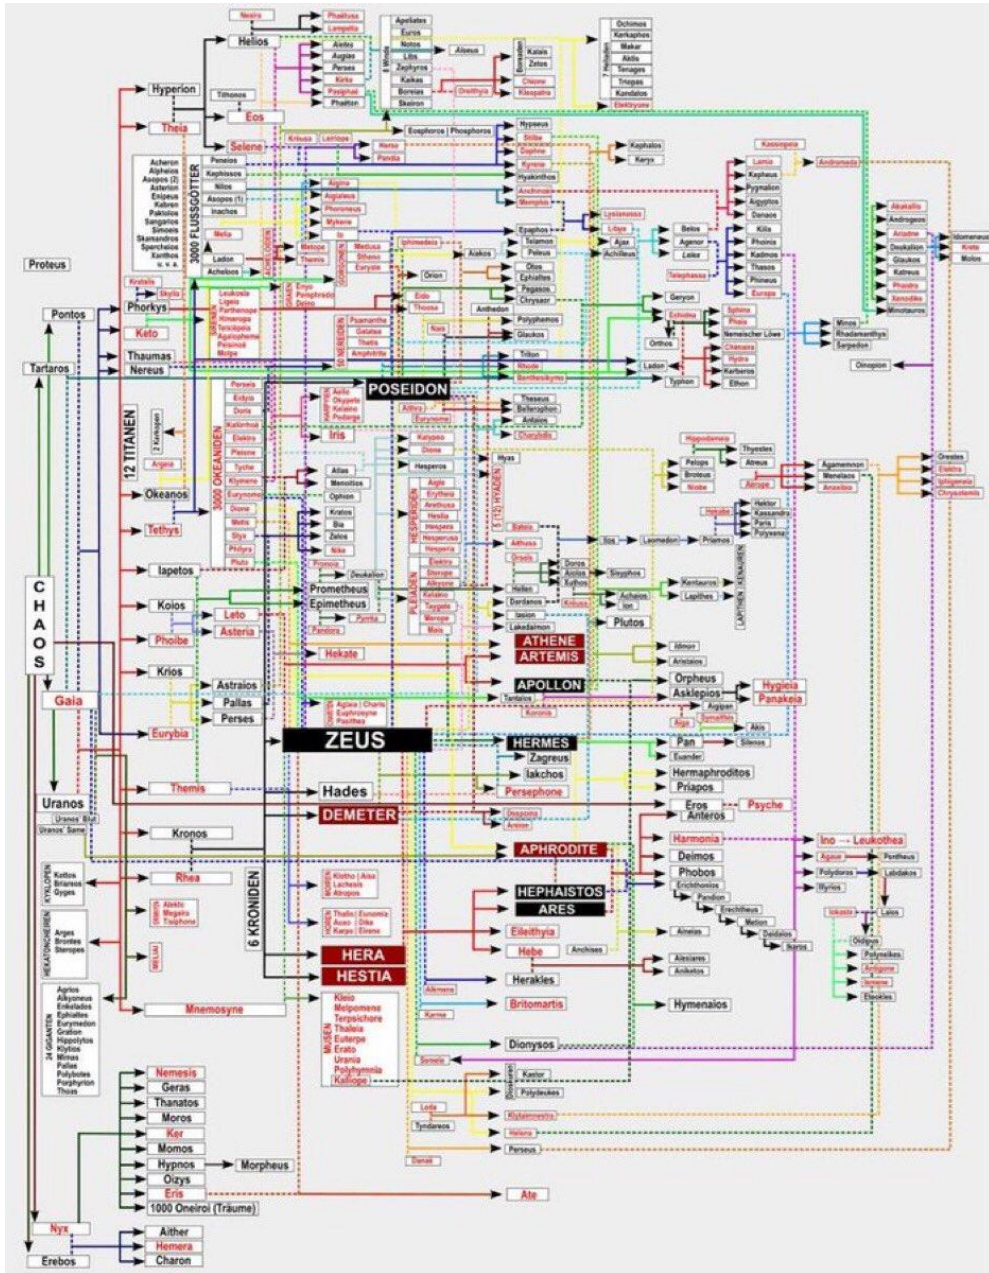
Neaira
Phaethusa
Lampetia
Helios
Apeliotes
Euros
Notos
Libs
Zephyros
Kaikas
Boreas
Skeiron
8 Winde
Alkeus
Boreaden
Kalais
Zetes
Chione
Oreithyia
Kleopatra
7 Heliaden
Ochimos
Kerkaphos
Makar
Aktis
Tenages
Triegas
Kandalos
Elektryone
Aletes
Augias
Perses
Kirke
Pasiphaë
Phaëton
Hyperion
Tithonos
Eos
Theia
Eosphoros
Phosphoros
Hypseus
Stilbe
Daphne
Kyrene
Hyakinthos
Kephalos
Keryx
Krëusa
Leirope
Narkissos
Pandia
Selene
Kassiopeia
Andromeda
Acheron
Alpheios
Asopos (2)
Asterion
Enipeus
Kebren
Paktolos
Sangarios
Simoeis
Skamandros
Spercheios
Xanthos
u. v. a.
3000 FLUSSGÖTTER
Peneios
Kephissos
Nilos
Asopos (1)
Inachos
Aigina
Aegialeus
Phoroneus
Mykene
Io
Anchinoë
Memphis
Lamia
Kepheus
Pygmalion
Aigyptos
Danaos
Akakallis
Androgeos
Ariadne
Deukalion
Glaukos
Katreus
Phaedra
Xenodike
Minotauros
Idomeneus
Krete
Molos
Melia
Epaphos
Telamon
Peleus
Lysianassa
Libya
Ajax
Achilleus
Belos
Agenor
Lelex
Kilix
Phoinix
Kadmos
Thasos
Phineus
Europa
Telephassa
Ladon
Acheloos
Metope
Thebe
Medusa
Stheno
Euryale
GORGONEN
Iphimedeia
Aiakos
Otos
Ephialtes
Pegasos
Chrysaor
Orion
Proteus
Kratais
Skylla
Pontos
Phorkys
Keto
Leukosia
Ligeia
Parthenope
Himeropa
Teles
Aglaophone
Peisinoë
Molpe
GRAIEN
Enyo
Pemphredo
Deino
Eido
Thoosa
Anthedon
Polyphemos
Glaukos
Geryon
Echidna
Sphinx
Phaia
Nemeischer Löwe
Minos
Rhadamanthys
Sarpedon
Orthos
Chimaira
Hydra
Kerberos
Ethon
Ladon
Typhon
Oinopion
Thaumas
Nereus
Tartaros
Psamathe
Galatea
Thetis
Amphitrite
50 NEREIDEN
Naïs
Triton
Rhode
Benthesikyme
POSEIDON
Perseis
Eidyia
Doris
Kallirhoë
Elektra
Pleione
Tyche
Klymene
Eurynome
Dione
Metis
Styx
Philyra
Pluto
3000 OKEANIDEN
HARPYIEN
Aello
Okypete
Kelaino
Podarge
Iris
Aithra
Eurynome
Theseus
Bellerophon
Antiope
Charybdis
12 TITANEN
2 Kerkopen
Argeia
Okeanos
Tethys
Atlas
Menoitios
Ophion
Kalypso
Dione
Hesperos
Hyas
Aigle
Erytheia
Arethusa
Hestia
Hespera
Hesperusa
Hesperia
HESPERIDEN
5 (12) HYADEN
Hippodameia
Pelops
Broteas
Niobe
Thyestes
Atreus
Aerope
Agamemnon
Menelaos
Anaxibia
Orestes
Elektra
Iphigeneia
Chrysothemis
Kratos
Bia
Zelos
Nike
Bateia
Althusa
Orseis
Ilos
Laomedon
Priamos
Hekabe
Hektor
Kassandra
Paris
Polyxena
Iapetos
Pronoia
Deukalion
Prometheus
Epimetheus
Pandora
Pyrrha
Elektra
Sterope
Alkyone
Kelaino
Taygete
Merope
Maia
PLEIADEN
Doros
Aiolos
Xuthos
Sisyphos
Hellen
Dardanos
Iasion
Lakedaimon
Kreusa
Achaios
Ion
Kentauros
Lapithes
LAPITHEN / KENTAUREN
Plutos
Koios
Leto
Asteria
Phoibe
Hekate
ATHENE
ARTEMIS
Idmon
Aristaios
APOLLON
Orpheus
Asklepios
Hygieia
Panakeia
Krios
Astraios
Pallas
Perses
Tantalos
Koronis
Aigipan
Aiga
Synallaxis
Akis
C H A O S
Gaia
Eurybia
CHARITEN
Aglaia
Charis
Euphrosyne
Pasithea
ZEUS
HERMES
Zagreus
Iakchos
Pan
Euander
Silenos
Hermaphroditos
Priapos
Themis
Hades
Persephone
Eros
Anteros
Psyche
Uranos
Uranos' Blut
Uranos' Same
Kronos
DEMETER
Despoina
Areion
APHRODITE
Harmonia
Deimos
Phobos
Ino → Leukothea
Agaue
Polydoros
Illyrios
Pentheus
Labdakos
Laios
Iokaste
Oidipus
Polyneikes
Antigone
Ismene
Eteokles
Rhea
KYKLOPEN
Kottos
Briareos
Gyges
MOIREN
Klotho
Lachesis
Atropos
Aisa
HEPHAISTOS
ARES
Erichthonios
Pandion
Erechtheus
Metion
Daidalos
Ikaros
HEKATONCHEIREN
Arges
Brontes
Steropes
ERINYEN
Alekto
Megaira
Teisiphone
MELIAI
6 KRONIDEN
HOREN
Thallo
Auxo
Karpo
Eunomia
Dike
Eirene
Eileithyia
Hebe
Aineias
Anchises
Alexiares
Aniketos
HERA
HESTIA
Herakles
Agrios
Alkyoneus
Enkelados
Ephialtes
Eurymedon
Gration
Hippolytos
Klytios
Mimas
Pallas
Polybotes
Porphyrion
Thoas
24 GIGANTEN
Mnemosyne
Kleio
Melpomene
Terpsichore
Thaleia
Euterpe
Erato
Urania
Polyhymnia
Kalliope
MUSEN
Alkmene
Britomartis
Hymenaios
Karme
Dionysos
Semele
Dioskuren
Kastor
Polydeukes
Leda
Tyndareos
Klytaimnestra
Helena
Danaë
Perseus
Nemesis
Geras
Thanatos
Moros
Ker
Momos
Hypnos
Morpheus
Oizys
Eris
Ate
1000 Oneiroi (Träume)
Nyx
Aither
Hemera
Charon
Erebos